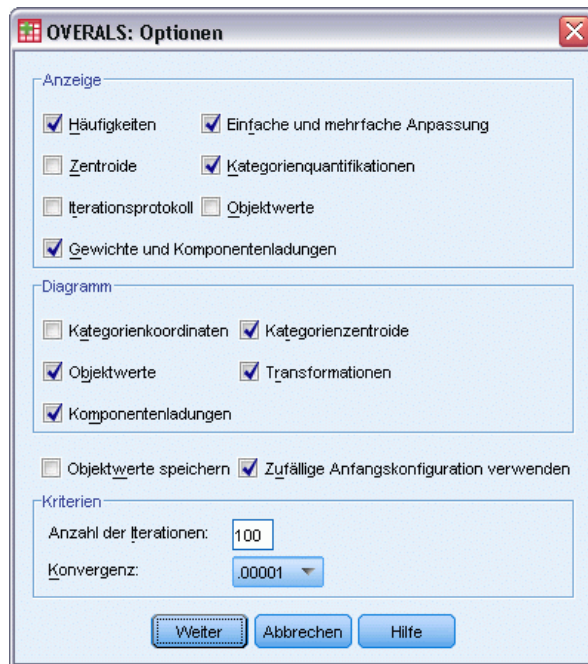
OVERALS: Optionen

Anzeige

Häufigkeiten
Einfache und mehrfache Anpassung
Zentroide
Kategorienquantifikationen
Iterationsprotokoll
Objektwerte
Gewichte und Komponentenladungen

Diagramm

Kategorienkoordinaten
Kategorienzentroide
Objektwerte
Transformationen
Komponentenladungen

Objektwerte speichern
Zufällige Anfangskonfiguration verwenden

Kriterien

Anzahl der Iterationen: 100
Konvergenz: .00001

Weiter
Abbrechen
Hilfe